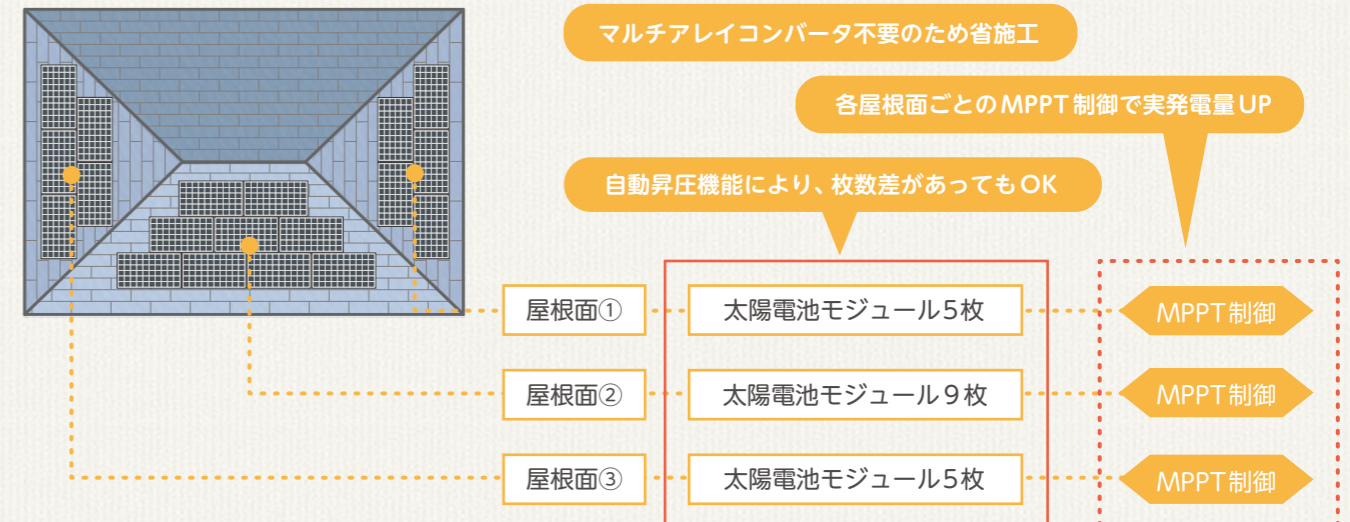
マルチアレイコンバータ不要のため省施工

各屋根面ごとのMPPT制御で実発電量UP

自動昇圧機能により、枚数差があってもOK

屋根面①
太陽電池モジュール5枚
MPPT制御

屋根面②
太陽電池モジュール9枚
MPPT制御

屋根面③
太陽電池モジュール5枚
MPPT制御